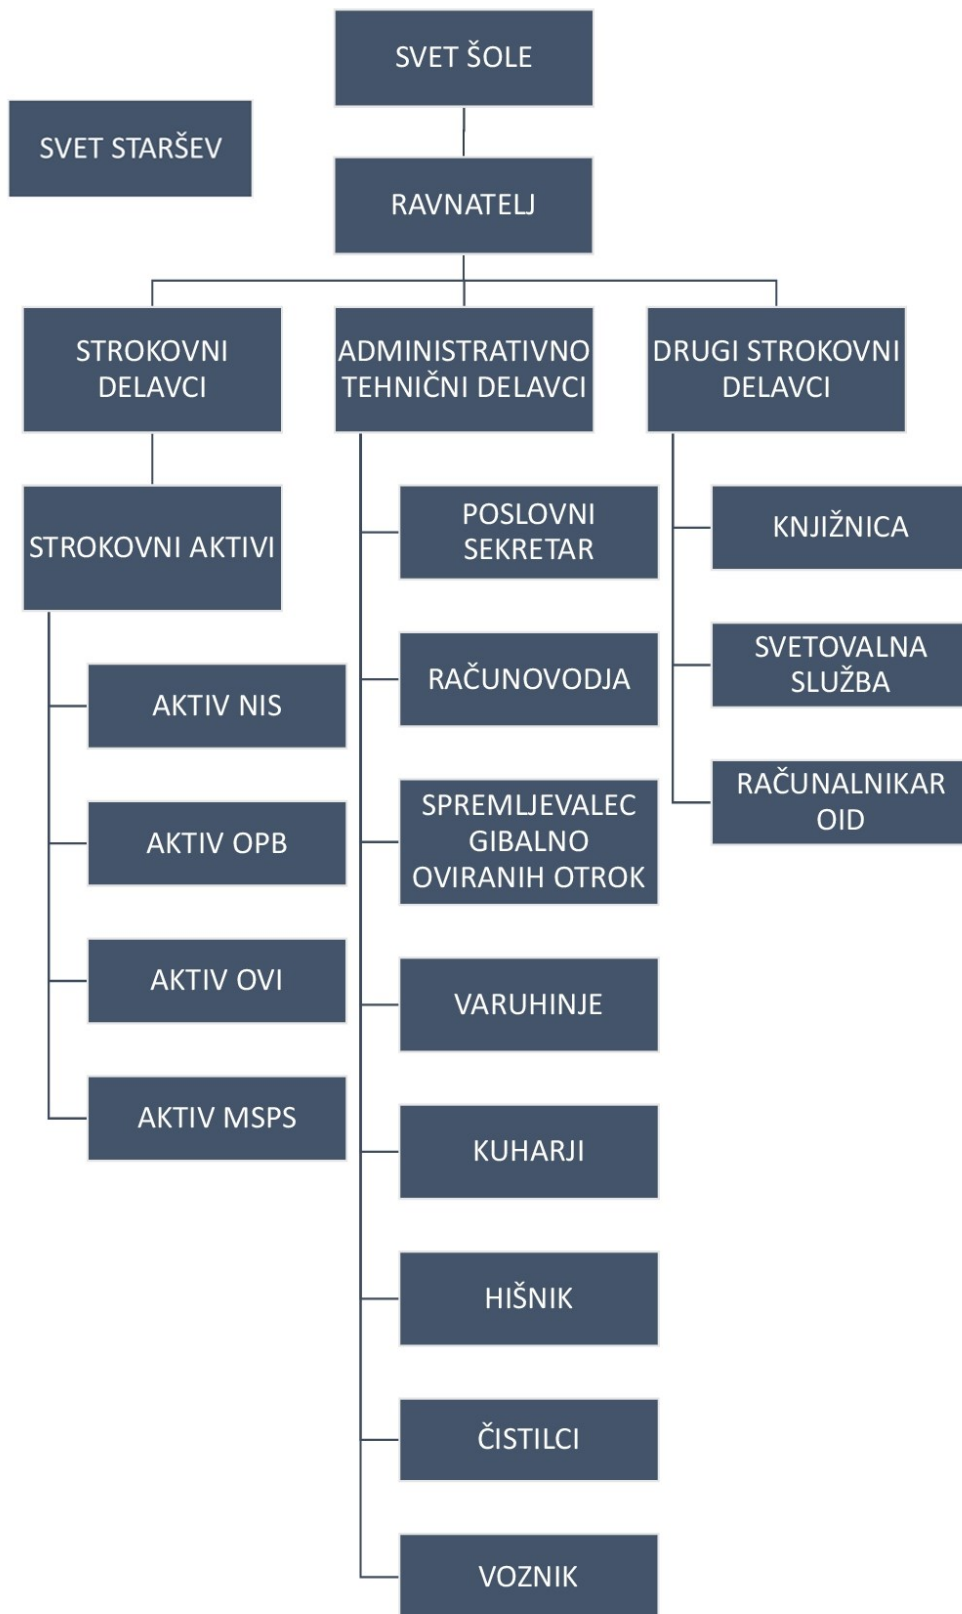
SVET ŠOLE

SVET STARŠEV

RAVNATELJ

STROKOVNI DELAVCI

ADMINISTRATIVNO TEHNIČNI DELAVCI

DRUGI STROKOVNI DELAVCI

STROKOVNI AKTIVI

AKTIV NIS

AKTIV OPB

AKTIV OVI

AKTIV MSPS

POSLOVNI SEKRETAR

RAČUNOVODJA

SPREMLJEVALEC GIBALNO OVIRANIH OTROK

VARUHINJE

KUHARJI

HIŠNIK

ČISTILCI

VOZNIK

KNJIŽNICA

SVETOVALNA SLUŽBA

RAČUNALNIKAR OID